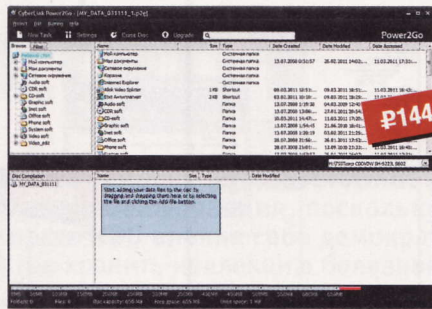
CyberLink Power2Go - [MY_DATA_031111_1.p2g]

Project Edit Burning Help

New Task Settings Erase Disc Upgrade

Power2Go

Browse Files

Name | Size | Type | Date Created | Date Modified | Date Accessed

Мой компьютер | | Системная папка
Мои документы | | Системная папка | 13.07.2008 0:51:57 | 28.02.2011 14:03... | 11.03.2011 20:44...
Сетевое окружение | | Системная папка
Корзина | | Системная папка
Internet Explorer | | Системная папка
Ulead Video Splitter | 1KB | Shortcut | 09.03.2011 10:51... | 09.03.2011 10:51... | 11.03.2011 16:4...
Intel Антипамент | 2KB | Shortcut | 13.06.2011 10:38... | 04.03.2011 10:39... | 11.03.2011 16:4...
Audio soft | | Папка | 13.07.2008 1:19:38 | 14.03.2009 12:42:...
CD soft | | Папка | 13.07.2008 1:08:... | 13.01.2011 15:34:...
CD-Soft | | Папка | 16.03.2011 14:47:... | 11.03.2011 17:25:...
Graphic soft | | Папка | 13.07.2008 1:24:37 | 21.04.2011 22:38:...
Net soft | | Папка | 13.07.2008 1:08:19 | 13.03.2011 15:...
Office soft | | Папка | 13.07.2008 21:52:... | 26.01.2011 16:52:...
Photo soft | | Папка | 13.07.2008 1:08:21 | 13.09.2010 12:13:...
iPhone soft | | Папка

₽144

Disc Compilation

MY_DATA_031111

Name | Size | Type | Date Modified

Start adding your data files to the disc by dragging and dropping them here or by selecting the file and clicking the Add File button.

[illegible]